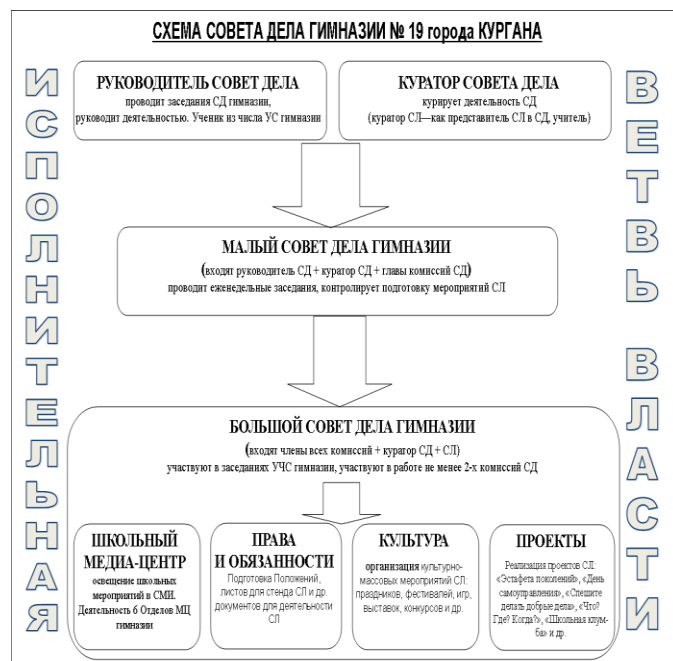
СХЕМА СОВЕТА ДЕЛА ГИМНАЗИИ № 19 города КУРГАНА

ИСПОЛНИТЕЛЬНАЯ

РУКОВОДИТЕЛЬ СОВЕТ ДЕЛА
проводит заседания СД гимназии, руководит деятельностью. Ученик из числа УС гимназии

КУРАТОР СОВЕТА ДЕЛА
курирует деятельность СД
(куратор СЛ—как представитель СЛ в СД, учитель)

ВЕТВЬ ВЛАСТИ

МАЛЫЙ СОВЕТ ДЕЛА ГИМНАЗИИ
(входят руководитель СД + куратор СД + главы комиссий СД)
проводит еженедельные заседания, контролирует подготовку мероприятий СЛ

БОЛЬШОЙ СОВЕТ ДЕЛА ГИМНАЗИИ
(входят члены всех комиссий + куратор СД + СЛ)
участвуют в заседаниях УЧС гимназии, участвуют в работе не менее 2-х комиссий СД

ШКОЛЬНЫЙ МЕДИА-ЦЕНТР
освещение школьных мероприятий в СМИ. Деятельность 6 Отделов МЦ гимназии

ПРАВА И ОБЯЗАННОСТИ
Подготовка Положений, листов для стенда СЛ и др. документов для деятельности СЛ

КУЛЬТУРА
организация культурно-массовых мероприятий СЛ: праздников, фестивалей, игр, выставок, конкурсов и др.

ПРОЕКТЫ
Реализация проектов СЛ: «Эстафета поколений», «День самоуправления», «Спешите делать добрые дела», «Что? Где? Когда?», «Школьная клумба» и др.